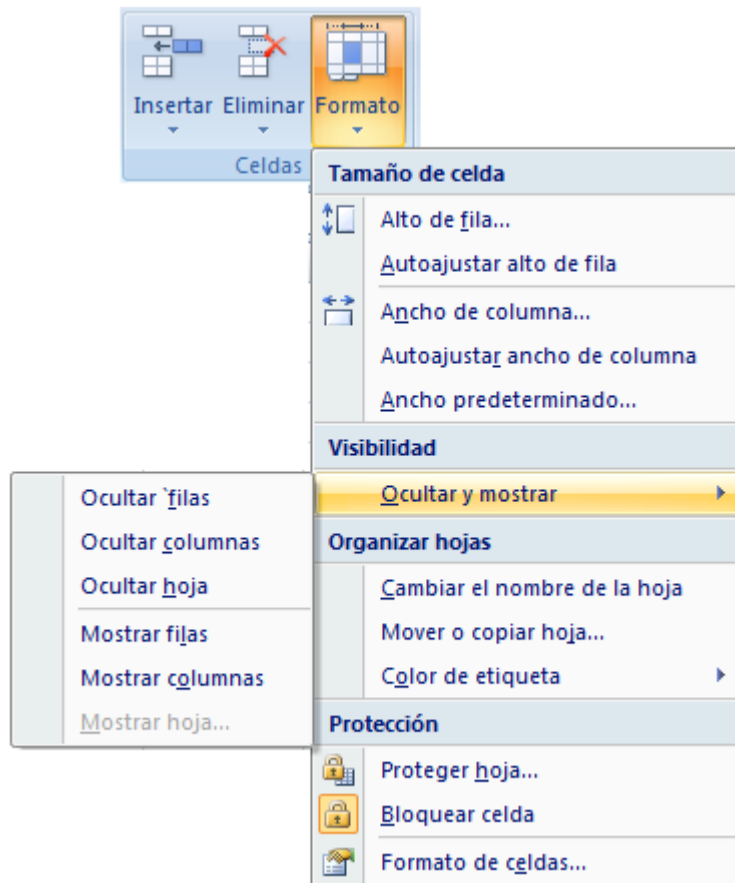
Insertar Eliminar Formato

Celdas

Tamaño de celda

Alto de fila...

Autoajustar alto de fila

Ancho de columna...

Autoajustar ancho de columna

Ancho predeterminado...

Visibilidad

Ocultar y mostrar

Ocultar `filas

Ocultar columnas

Ocultar hoja

Mostrar filas

Mostrar columnas

Mostrar hoja...

Organizar hojas

Cambiar el nombre de la hoja

Mover o copiar hoja...

Color de etiqueta

Protección

Proteger hoja...

Bloquear celda

Formato de celdas...